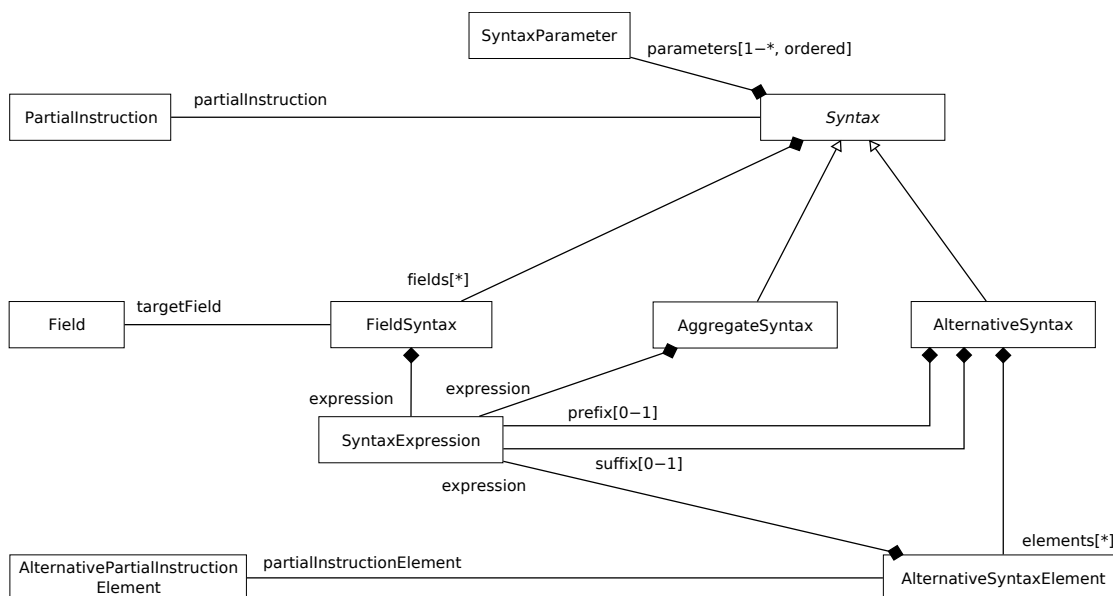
SyntaxParameter

parameters[1−*, ordered]

PartialInstruction

partialInstruction

*Syntax*

fields[*]

Field

targetField

FieldSyntax

AggregateSyntax

AlternativeSyntax

expression

expression

prefix[0−1]

SyntaxExpression

suffix[0−1]

expression

elements[*]

AlternativePartialInstruction Element

partialInstructionElement

AlternativeSyntaxElement